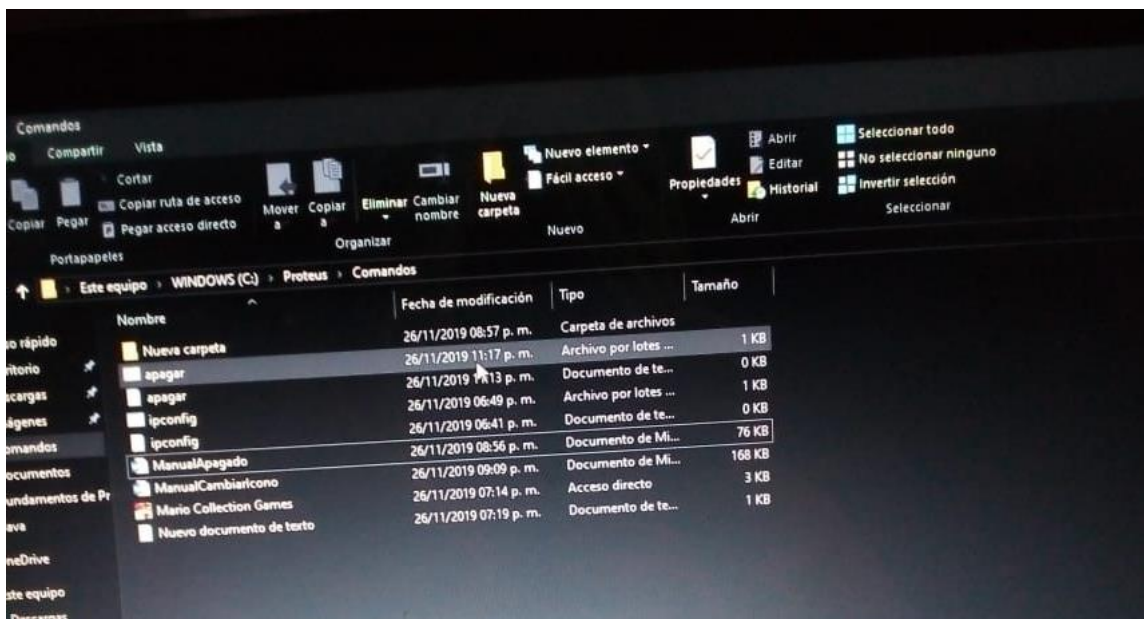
Comandos

o Compartir Vista

Cortar
Copiar ruta de acceso
Pegar acceso directo
Copiar Pegar
Portapapeles

Mover a Copiar a
Eliminar Cambiar nombre
Organizar

Nueva carpeta
Nuevo elemento ▾
Fácil acceso ▾
Nuevo

Propiedades
Abrir
Editar
Historial
Abrir

Seleccionar todo
No seleccionar ninguno
Invertir selección
Seleccionar

Este equipo › WINDOWS (C:) › Proteus › Comandos

o rápido
itorio
scargas
ágenes
omandos
ocumentos
undamentos de Pr
ava
eDrive
ste equipo

| Nombre | Fecha de modificación | Tipo | Tamaño |
|---|---|---|---|
| Nueva carpeta | 26/11/2019 08:57 p. m. | Carpeta de archivos | |
| apagar | 26/11/2019 11:17 p. m. | Archivo por lotes ... | 1 KB |
| apagar | 26/11/2019 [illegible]13 p. m. | Documento de te... | 0 KB |
| ipconfig | 26/11/2019 06:49 p. m. | Archivo por lotes ... | 1 KB |
| ipconfig | 26/11/2019 06:41 p. m. | Documento de te... | 0 KB |
| ManualApagado | 26/11/2019 08:56 p. m. | Documento de Mi... | 76 KB |
| ManualCambiarIcono | 26/11/2019 09:09 p. m. | Documento de Mi... | 168 KB |
| Mario Collection Games | 26/11/2019 07:14 p. m. | Acceso directo | 3 KB |
| Nuevo documento de texto | 26/11/2019 07:19 p. m. | Documento de te... | 1 KB |